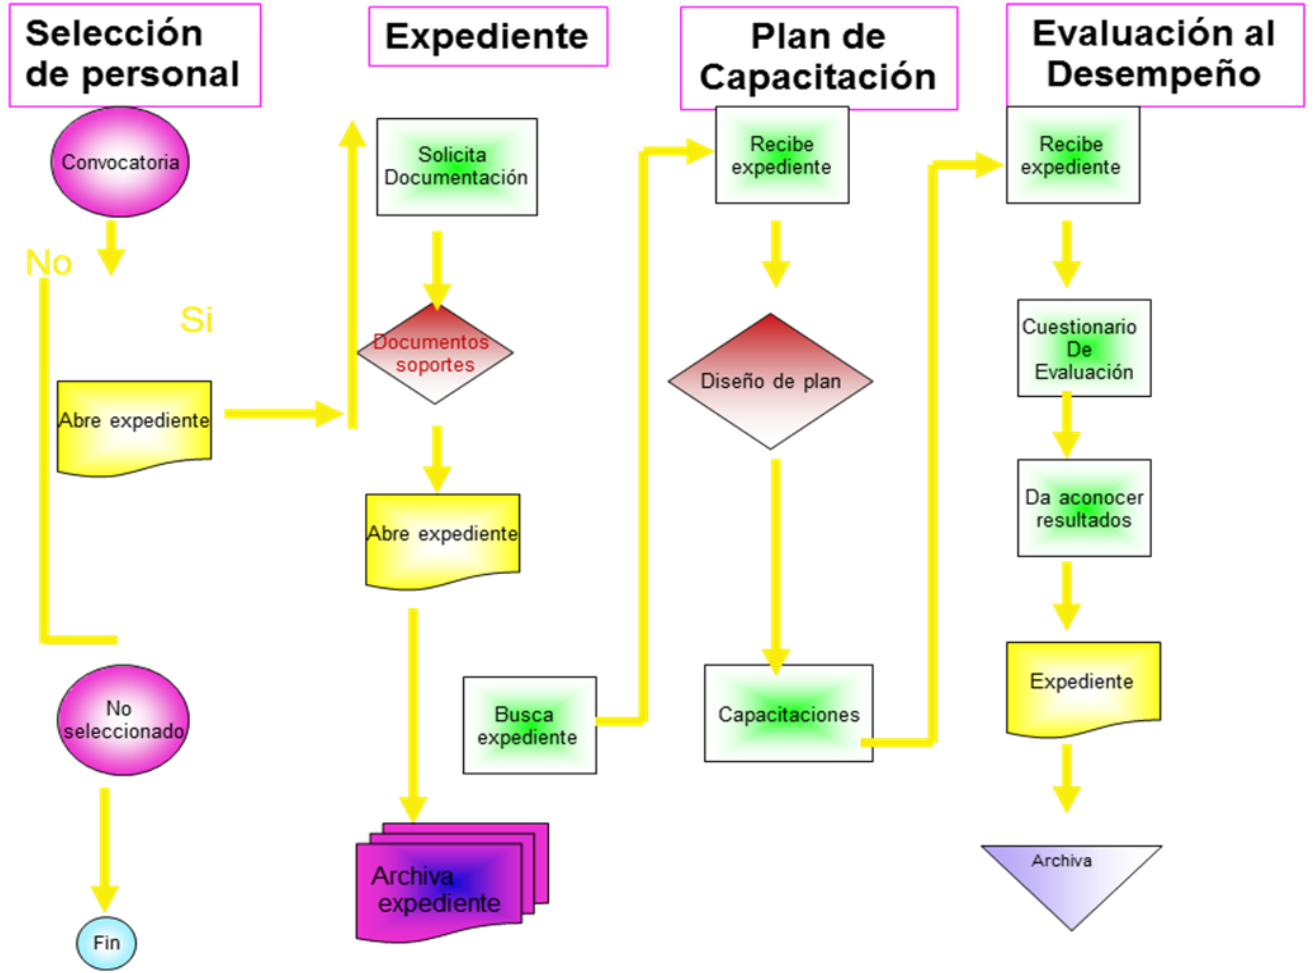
Selección de personal

Convocatoria

No

Si

Abre expediente

No seleccionado

Fin

Expediente

Solicita Documentación

Documentos soportes

Abre expediente

Archiva expediente

Busca expediente

Plan de Capacitación

Recibe expediente

Diseño de plan

Capacitaciones

Evaluación al Desempeño

Recibe expediente

Cuestionario De Evaluación

Da aconocer resultados

Expediente

Archiva